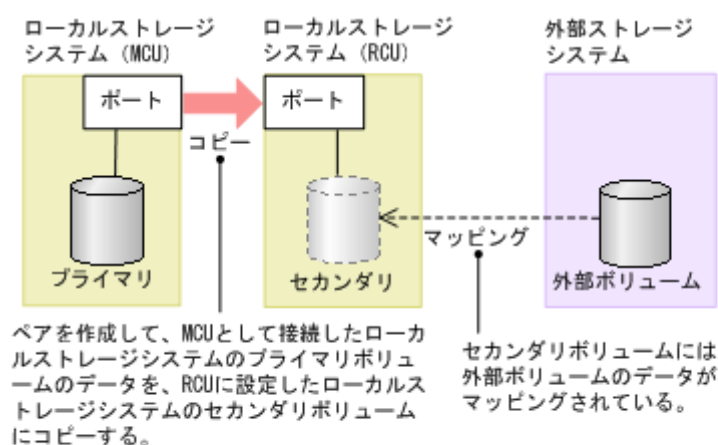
ローカルストレージシステム（MCU）

ローカルストレージシステム（RCU）

外部ストレージシステム

ポート

ポート

コピー

プライマリ

セカンダリ

マッピング

外部ボリューム

ペアを作成して、MCUとして接続したローカルストレージシステムのプライマリボリュームのデータを、RCUに設定したローカルストレージシステムのセカンダリボリュームにコピーする。

セカンダリボリュームには外部ボリュームのデータがマッピングされている。